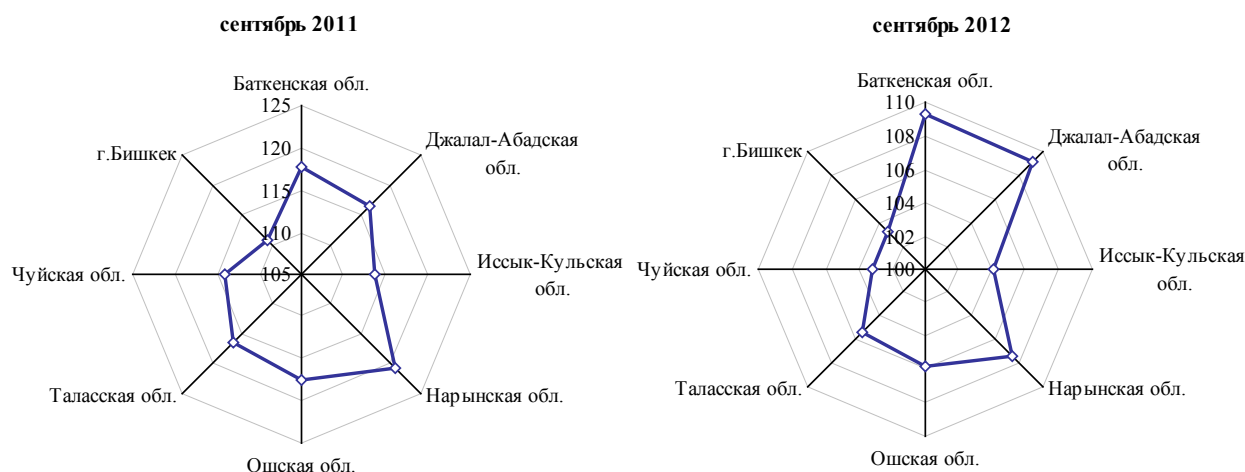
сентябрь 2011

Баткенская обл.

125

120

115

110

105

Джалал-Абадская обл.

Иссык-Кульская обл.

Нарынская обл.

Ошская обл.

Таласская обл.

Чуйская обл.

г.Бишкек

сентябрь 2012

Баткенская обл.

110

108

106

104

102

100

Джалал-Абадская обл.

Иссык-Кульская обл.

Нарынская обл.

Ошская обл.

Таласская обл.

Чуйская обл.

г.Бишкек